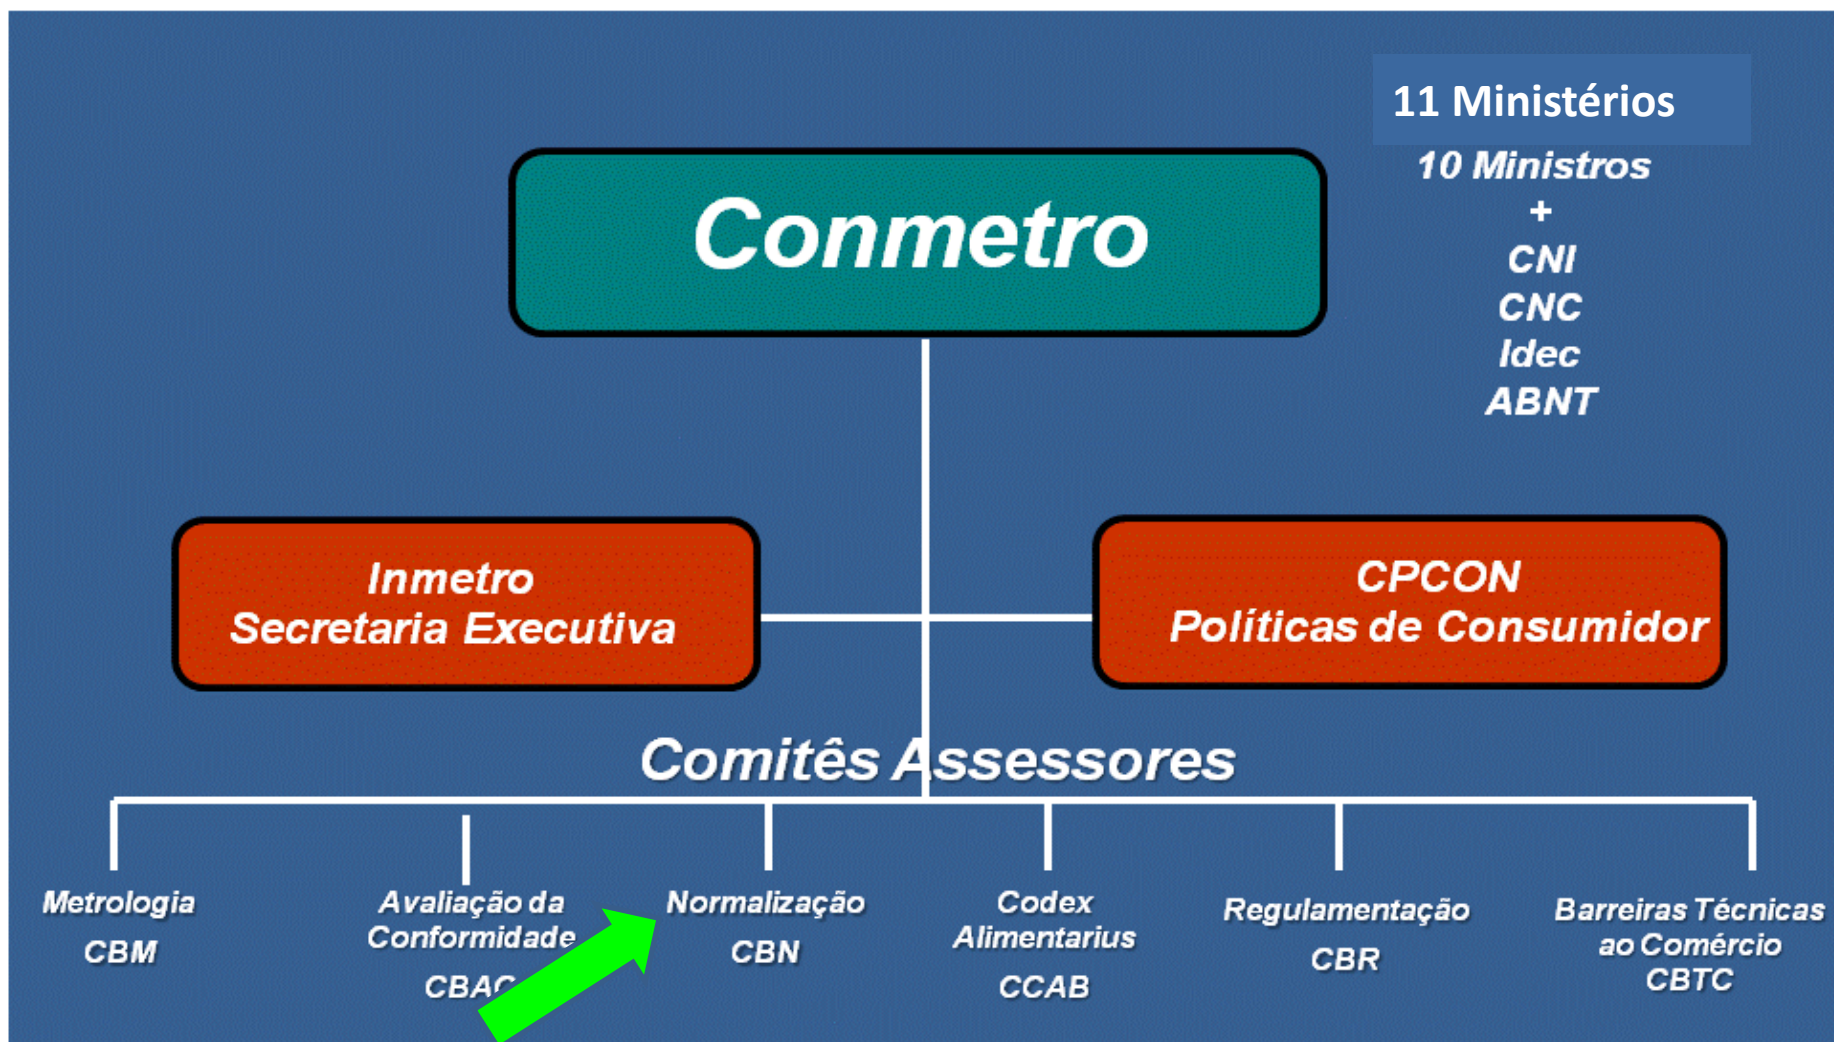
11 Ministérios

10 Ministros
+
CNI
CNC
Idec
ABNT

Conmetro

Inmetro
Secretaria Executiva

CPCON
Políticas de Consumidor

Comitês Assessores

Metrologia
CBM

Avaliação da Conformidade
CBA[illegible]

Normalização
CBN

Codex Alimentarius
CCAB

Regulamentação
CBR

Barreiras Técnicas ao Comércio
CBTC